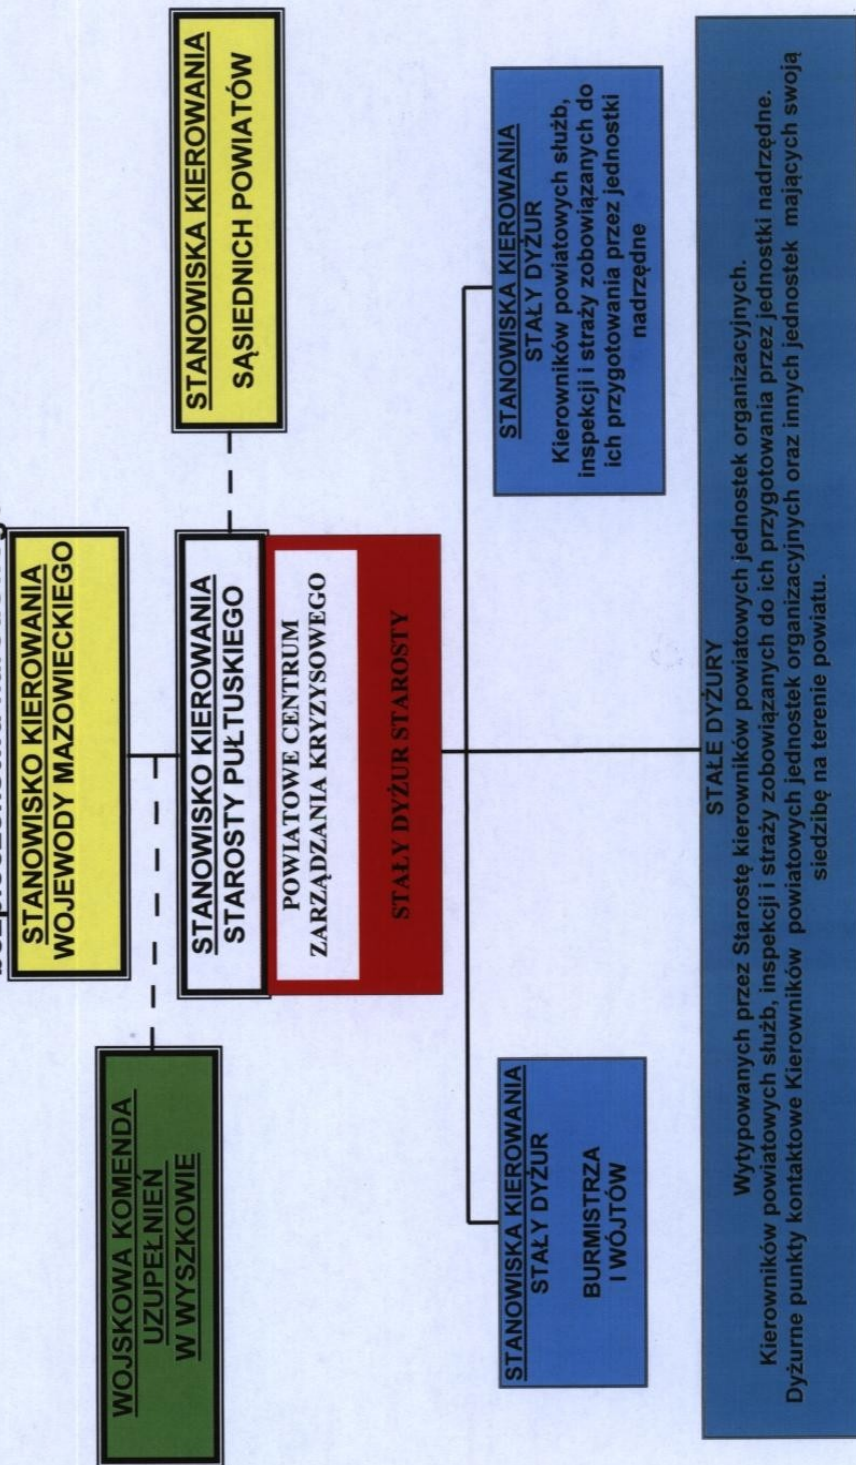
STANOWISKO KIEROWANIA
WOJEWODY MAZOWIECKIEGO

STANOWISKA KIEROWANIA
SĄSIEDNICH POWIATÓW

WOJSKOWA KOMENDA
UZUPEŁNIEŃ
W WYSZKOWIE

STANOWISKO KIEROWANIA
STAROSTY PUŁTUSKIEGO

POWIATOWE CENTRUM
ZARZĄDZANIA KRYZYSOWEGO

STAŁY DYŻUR STAROSTY

STANOWISKA KIEROWANIA
STAŁY DYŻUR
Kierowników powiatowych służb, inspekcji i straży zobowiązanych do ich przygotowania przez jednostki nadrzędne

STANOWISKA KIEROWANIA
STAŁY DYŻUR
BURMISTRZA
I WÓJTÓW

STAŁE DYŻURY
Wytypowanych przez Starostę kierowników powiatowych jednostek organizacyjnych.
Kierowników powiatowych służb, inspekcji i straży zobowiązanych do ich przygotowania przez jednostki nadrzędne.
Dyżurne punkty kontaktowe Kierowników powiatowych jednostek organizacyjnych oraz innych jednostek mających swoją siedzibę na terenie powiatu.